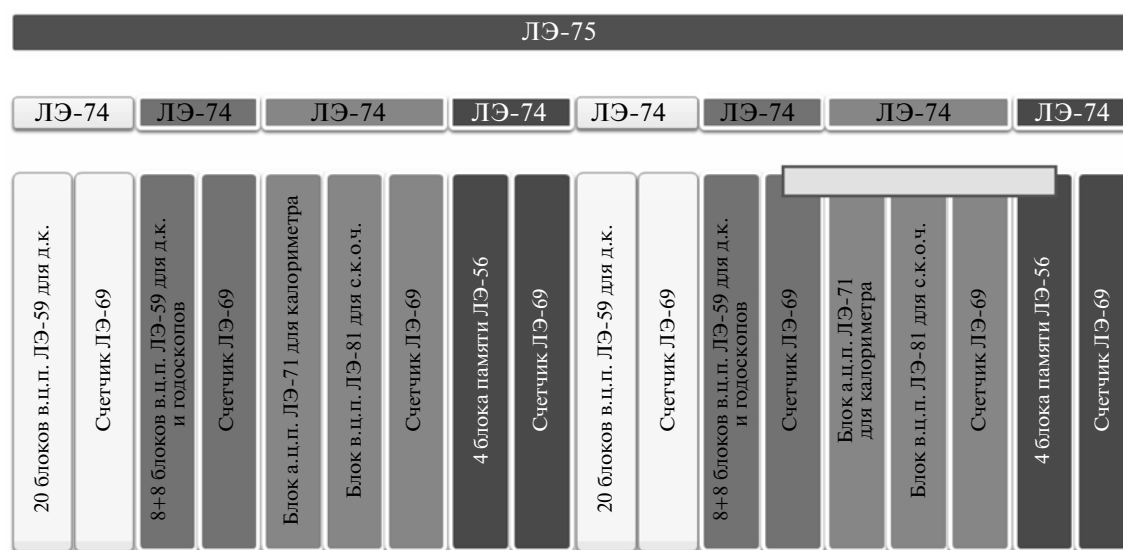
ЛЭ-75

ЛЭ-74
ЛЭ-74
ЛЭ-74
ЛЭ-74
ЛЭ-74
ЛЭ-74
ЛЭ-74
ЛЭ-74

20 блоков в.ц.п. ЛЭ-59 для д.к.
Счетчик ЛЭ-69
8+8 блоков в.ц.п. ЛЭ-59 для д.к. и годоскопов
Счетчик ЛЭ-69
Блок а.ц.п. ЛЭ-71 для калориметра
Блок в.ц.п. ЛЭ-81 для с.к.о.ч.
Счетчик ЛЭ-69
4 блока памяти ЛЭ-56
Счетчик ЛЭ-69
20 блоков в.ц.п. ЛЭ-59 для д.к.
Счетчик ЛЭ-69
8+8 блоков в.ц.п. ЛЭ-59 для д.к. и годоскопов
Счетчик ЛЭ-69
Блок а.ц.п. ЛЭ-71 для калориметра
Блок в.ц.п. ЛЭ-81 для с.к.о.ч.
Счетчик ЛЭ-69
4 блока памяти ЛЭ-56
Счетчик ЛЭ-69